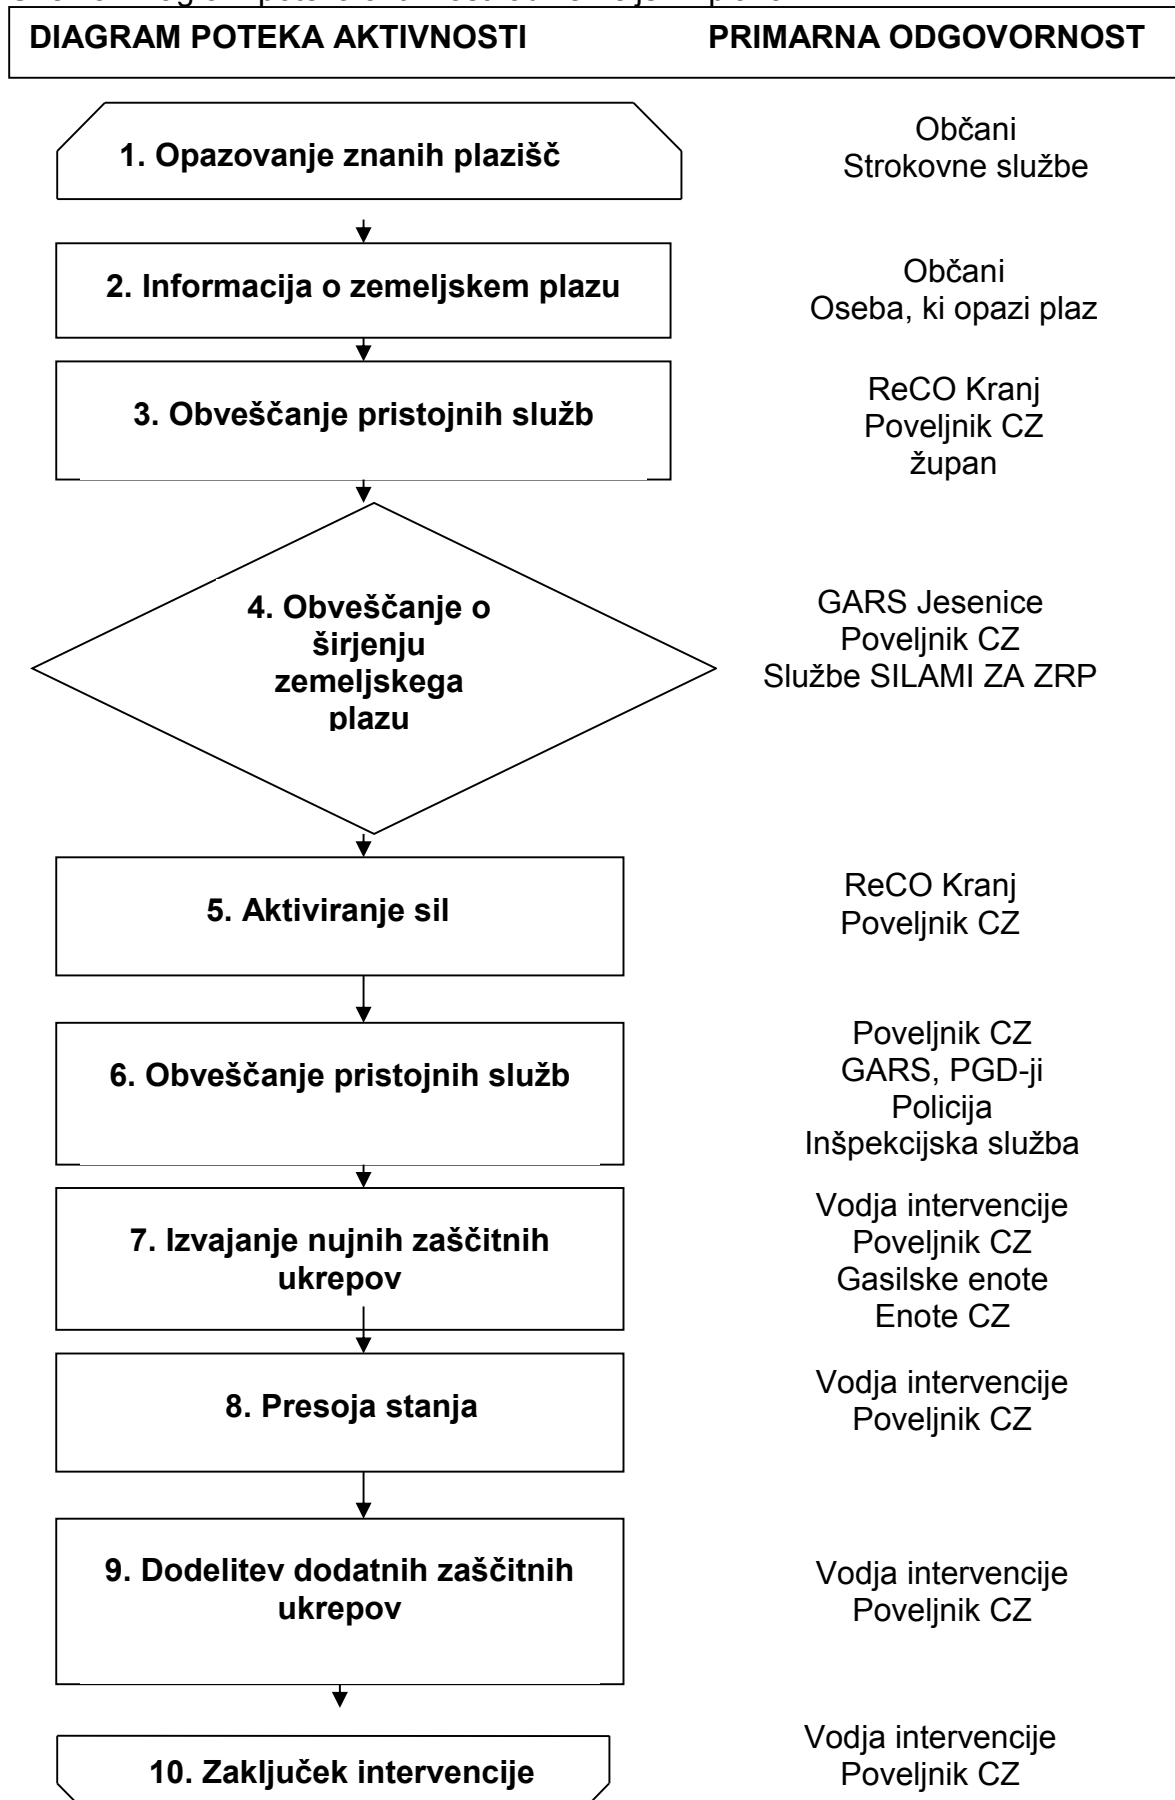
DIAGRAM POTEKA AKTIVNOSTI

PRIMARNA ODGOVORNOST

1. Opazovanje znanih plazišč

Občani
Strokovne službe

2. Informacija o zemeljskem plazu

Občani
Oseba, ki opazi plaz

3. Obveščanje pristojnih služb

ReCO Kranj
Poveljnik CZ
župan

4. Obveščanje o širjenju zemeljskega plazu

GARS Jesenice
Poveljnik CZ
Službe SILAMI ZA ZRP

5. Aktiviranje sil

ReCO Kranj
Poveljnik CZ

6. Obveščanje pristojnih služb

Poveljnik CZ
GARS, PGD-ji
Policija
Inšpekcijska služba

7. Izvajanje nujnih zaščitnih ukrepov

Vodja intervencije
Poveljnik CZ
Gasilske enote
Enote CZ

8. Presoja stanja

Vodja intervencije
Poveljnik CZ

9. Dodelitev dodatnih zaščitnih ukrepov

Vodja intervencije
Poveljnik CZ

10. Zaključek intervencije

Vodja intervencije
Poveljnik CZ